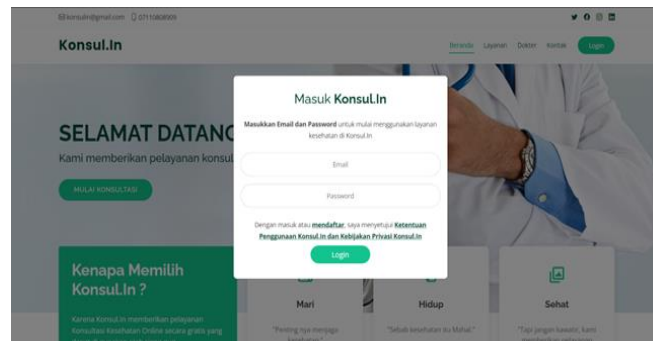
konsulin@gmail.com 07110808909

Konsul.In

Beranda Layanan Dokter Kontak Login

SELAMAT DATANG

Kami memberikan pelayanan konsul

MULAI KONSULTASI

Masuk Konsul.In

Masukkan Email dan Password untuk mulai menggunakan layanan kesehatan di Konsul.In

Email

Password

Dengan masuk atau mendaftar, saya menyetujui Ketentuan Penggunaan Konsul.In dan Kebijakan Privasi Konsul.In

Login

Kenapa Memilih Konsul.In ?

Karena Konsul.In memberikan pelayanan Konsultasi Kesehatan Online secara gratis yang

Mari

"Penting nya menjaga kesehatan"

Hidup

"Sebab kesehatan itu Mahal"

Sehat

"Tapi jangan kawatir, kami memberikan pelayanan